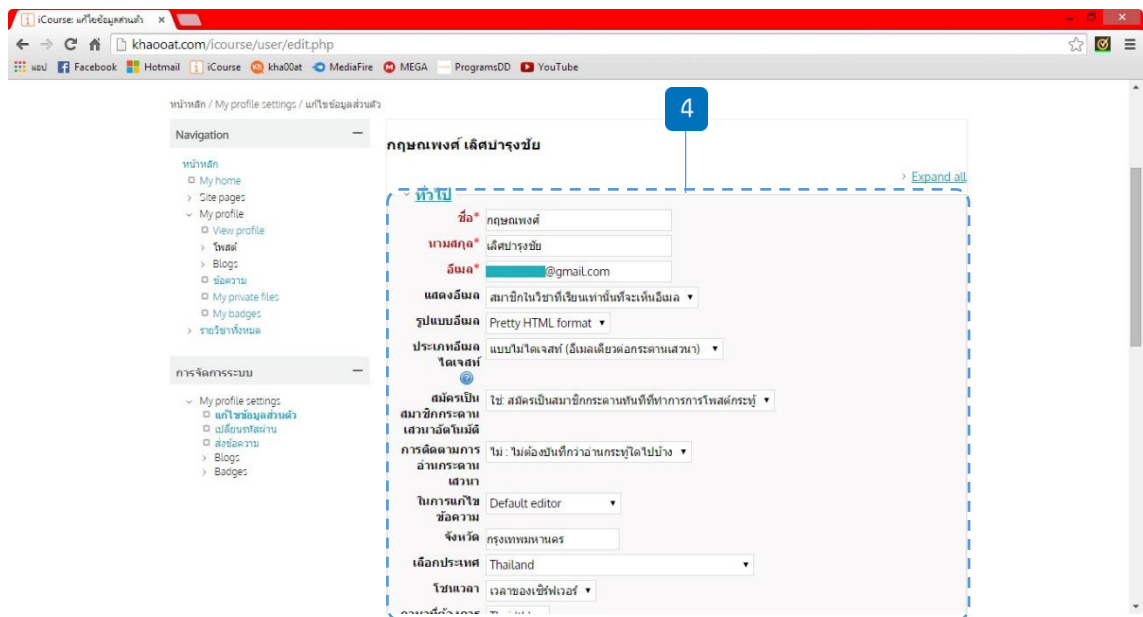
iCourse: แก้ไขข้อมูลส่วนตัว ×

khaooat.com/icourse/user/edit.php

แอป Facebook Hotmail iCourse kha00at MediaFire MEGA ProgramsDD YouTube

หน้าหลัก / My profile settings / แก้ไขข้อมูลส่วนตัว

Navigation

หน้าหลัก
My home
Site pages
My profile
View profile
โพสต์
Blogs
ข้อความ
My private files
My badges
รายวิชาทั้งหมด

การจัดการระบบ

My profile settings
แก้ไขข้อมูลส่วนตัว
เปลี่ยนรหัสผ่าน
ส่งข้อความ
Blogs
Badges

4

กฤษณพงศ์ เลิศบำรุงชัย

Expand all

ทั่วไป

ชื่อ* กฤษณพงศ์
นามสกุล* เลิศบำรุงชัย
อีเมล* @gmail.com
แสดงอีเมล สมาชิกในวิชาที่เรียนเท่านั้นที่จะเห็นอีเมล
รูปแบบอีเมล Pretty HTML format
ประเภทอีเมลไดเจสท์ แบบไม่ไดเจสท์ (อีเมลเดียวต่อกระดานเสวนา)
สมัครเป็นสมาชิกกระดานเสวนาอัตโนมัติ ใช่ สมัครเป็นสมาชิกกระดานทันทีที่ทำการโพสต์กระทู้
การติดตามการอ่านกระดานเสวนา ไม่ : ไม่ต้องบันทึกว่าอ่านกระทู้ใดไปบ้าง
ในการแก้ไขข้อความ Default editor
จังหวัด กรุงเทพมหานคร
เลือกประเทศ Thailand
โซนเวลา เวลาของเซิร์ฟเวอร์
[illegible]